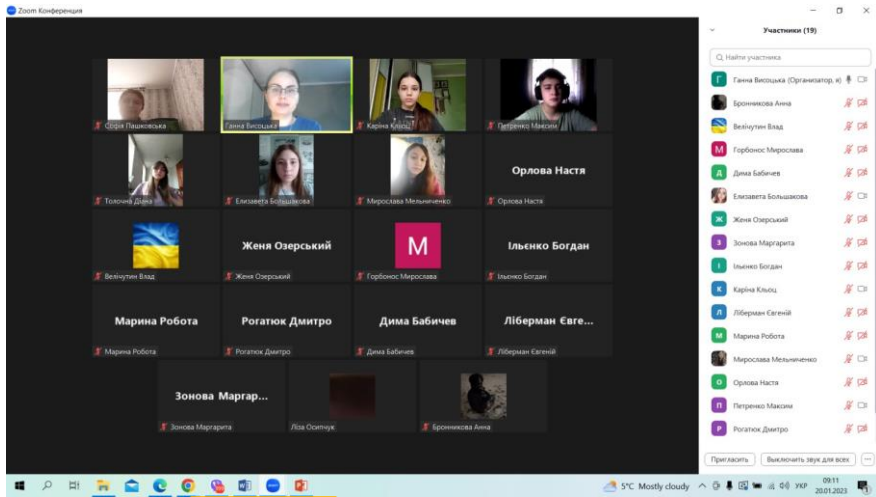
Zoom Конференция

Софія Пашковська
Ганна Висоцька
Каріна Клоц
Петренко Максим
Толочна Діана
Елизавета Большакова
Мирослава Мельниченко
Орлова Настя
Орлова Настя
Велічутин Влад
Женя Озерський
Женя Озерський
M
Горбонос Мирослава
Ільенко Богдан
Ільенко Богдан
Марина Робота
Марина Робота
Рогатюк Дмитро
Рогатюк Дмитро
Дима Бабичев
Дима Бабичев
Ліберман Євге...
Ліберман Євгеній
Зонова Маргар...
Зонова Маргарита
Ліза Оситчук
Бронникова Анна

Участники (19)
Найти участника
Ганна Висоцька (Организатор, я)
Бронникова Анна
Велічутин Влад
Горбонос Мирослава
Дима Бабичев
Елизавета Большакова
Женя Озерський
Зонова Маргарита
Ільенко Богдан
Каріна Клоц
Ліберман Євгеній
Марина Робота
Мирослава Мельниченко
Орлова Настя
Петренко Максим
Рогатюк Дмитро
Пригласить
Выключить звук для всех

5°C Mostly cloudy
УКР
09:11
20.01.2023